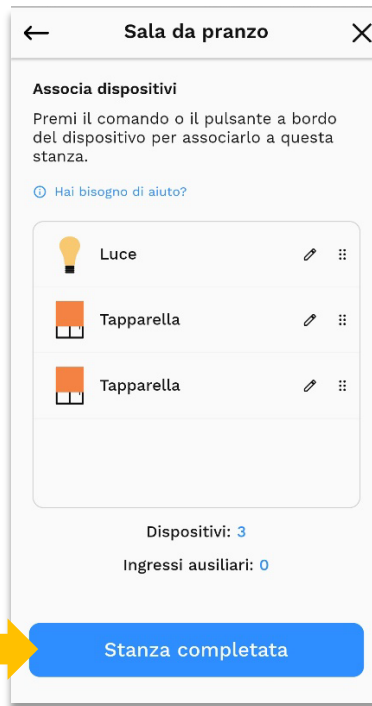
Sala da pranzo

Associa dispositivi

Premi il comando o il pulsante a bordo del dispositivo per associarlo a questa stanza.

Hai bisogno di aiuto?

Luce

Tapparella

Tapparella

Dispositivi: 3

Ingressi ausiliari: 0

Stanza completata